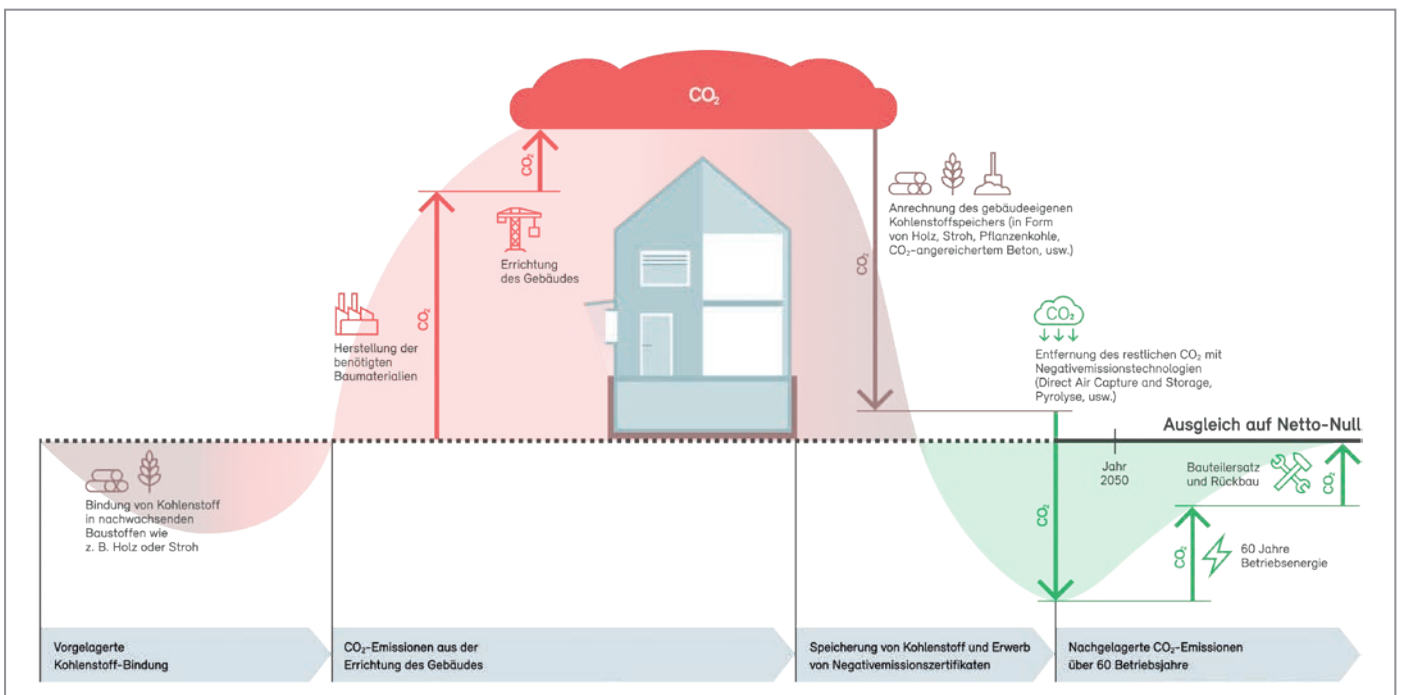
$CO_2$

$CO_2$

Anrechnung des gebäudeeigenen Kohlenstoffspeichers (in Form von Holz, Stroh, Pflanzenkohle, $CO_2$–angereichertem Beton, usw.)

Errichtung des Gebäudes

$CO_2$

$CO_2$

Herstellung der benötigten Baumaterialien

$CO_2$

Entfernung des restlichen $CO_2$ mit Negativemissionstechnologien (Direct Air Capture and Storage, Pyrolyse, usw.)

Ausgleich auf Netto-Null

Jahr 2050

Bauteilersatz und Rückbau

$CO_2$

$CO_2$

Bindung von Kohlenstoff in nachwachsenden Baustoffen wie z. B. Holz oder Stroh

$CO_2$

60 Jahre Betriebsenergie

Vorgelagerte Kohlenstoff-Bindung

$CO_2$–Emissionen aus der Errichtung des Gebäudes

Speicherung von Kohlenstoff und Erwerb von Negativemissionszertifikaten

Nachgelagerte $CO_2$–Emissionen über 60 Betriebsjahre